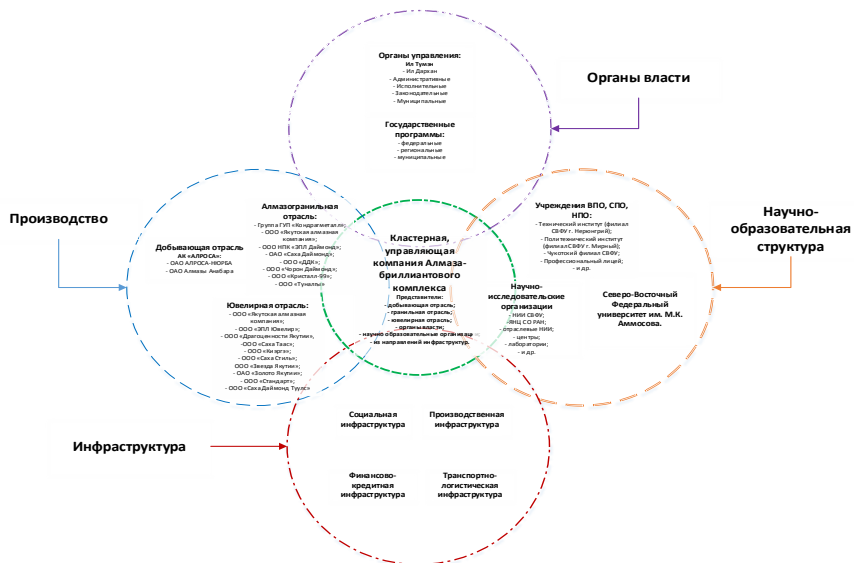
Органы власти

Органы управления:
Ил Тумэн
- Ил Дархан
- Административные
- Исполнительные
- Законодательные
- Муниципальные

Государственные программы:
- федеральные
- региональные
- муниципальные

Производство

Добывающая отрасль
АК «АЛРОСА»:
- ОАО АЛРОСА-НЮРБА
- ОАО Алмазы Анабара

Алмазогранильная отрасль:
- Группа ГУП «Кондаргметалл»;
- ООО «Якутская алмазная компания»;
- ООО НПК «ЭПЛ Даймонд»;
- ООО «Саха Даймонд»;
- ООО «ДДК»;
- ООО «Чорон Даймонд»;
- ООО «Кристалл-99»;
- ООО «Тучаллы»

Ювелирная отрасль:
- ООО «Якутская алмазная компания»;
- ООО «ЭПЛ Ювелир»;
- ООО «Драгоценности Якутии»;
- ООО «Саха Таас»;
- ООО «Кыргэ»;
- ООО «Саха Стиль»;
- ООО «Звезда Якутии»;
- ОАО «Золото Якутии»;
- ООО «Стандарт»;
- ООО «Саха Даймонд Тулэ»

Кластерная, управляющая компания Алмаза-бриллиантового комплекса
Представители:
- добывающая отрасль;
- гранильная отрасль;
- ювелирная отрасль;
- органы власти;
- научно образовательные организации
- из направлений инфраструктур.

Научно-образовательная структура

Учреждения ВПО, СПО, НПО:
- Технический институт (филиал СВФУ г. Нерюнгри);
- Политехнический институт (филиал СВФУ г. Мирный);
- Чукотский филиал СВФУ;
- Профессиональный лицей;
- и др.

Научно-исследовательские организации
- НИИ СВФУ;
- ЯНЦ СО РАН;
- отраслевые НИИ;
- центры;
- лаборатории;
- и др.

Северо-Восточный Федеральный университет им. М.К. Аммосова.

Инфраструктура

Социальная инфраструктура

Производственная инфраструктура

Финансово-кредитная инфраструктура

Транспортно-логистическая инфраструктура